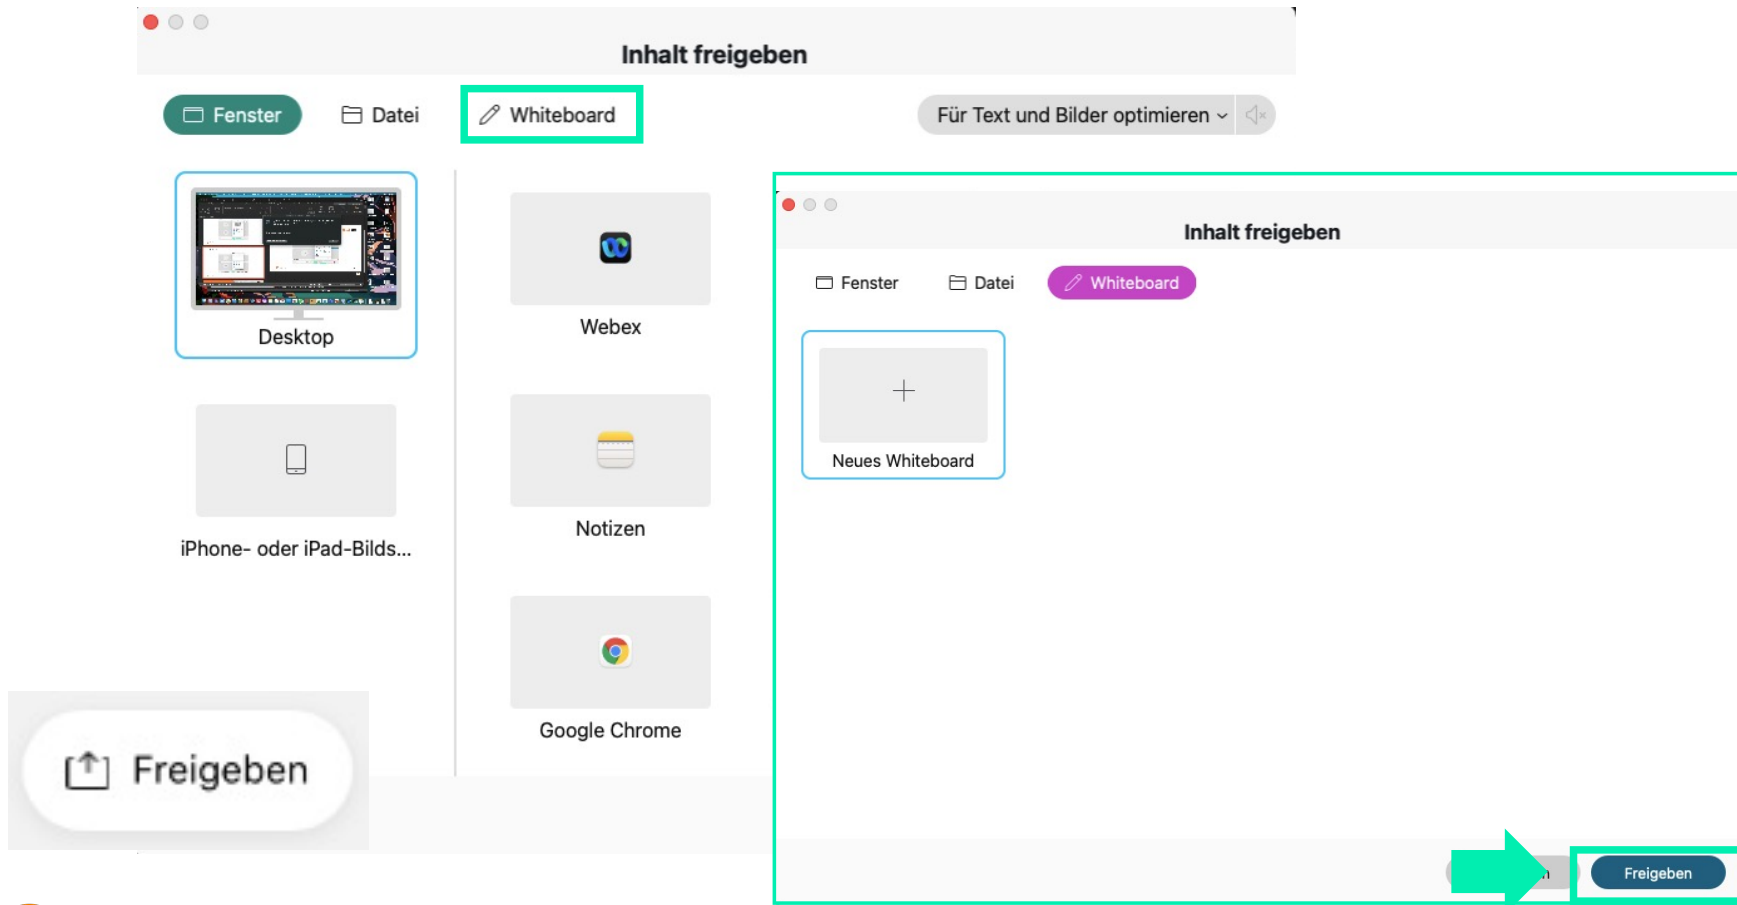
Inhalt freigeben

Fenster

Datei

Whiteboard

Für Text und Bilder optimieren

Desktop

Webex

iPhone- oder iPad-Bilds...

Notizen

Google Chrome

Freigeben

Inhalt freigeben

Fenster

Datei

Whiteboard

Neues Whiteboard

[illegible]n

Freigeben